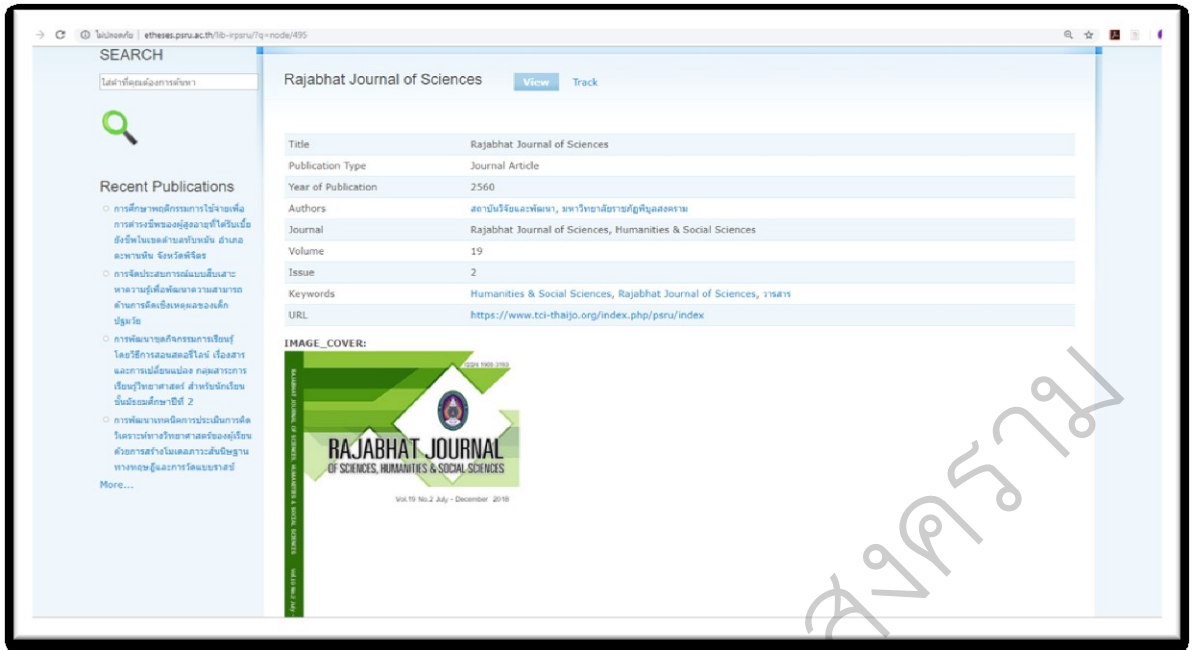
ไม่ปลอดภัย | etheses.psru.ac.th/lib-irpsru/?q=node/495

SEARCH

ใส่คำที่คุณต้องการค้นหา

Recent Publications

การศึกษาพฤติกรรมการใช้จ่ายเพื่อการดำรงชีพของผู้สูงอายุที่ได้รับเบี้ยยังชีพในเขตตำบลทับหมัน อำเภอตะพานหิน จังหวัดพิจิตร

การจัดประสบการณ์แบบสืบเสาะหาความรู้เพื่อพัฒนาความสามารถด้านการคิดเชิงเหตุผลของเด็กปฐมวัย

การพัฒนาชุดกิจกรรมการเรียนรู้โดยวิธีการสอนสตอรีไลน์ เรื่องสารและการเปลี่ยนแปลง กลุ่มสาระการเรียนรู้วิทยาศาสตร์ สำหรับนักเรียนชั้นมัธยมศึกษาปีที่ 2

การพัฒนาเทคนิคการประเมินการคิดวิเคราะห์ทางวิทยาศาสตร์ของผู้เรียนด้วยการสร้างโมเดลการสืบพิสูจน์ทางทฤษฎีและการวัดแบบราสช์

More...

Rajabhat Journal of Sciences

View Track

| Title | Rajabhat Journal of Sciences |
|---|---|
| Publication Type | Journal Article |
| Year of Publication | 2560 |
| Authors | สถาบันวิจัยและพัฒนา, มหาวิทยาลัยราชภัฏพิบูลสงคราม |
| Journal | Rajabhat Journal of Sciences, Humanities & Social Sciences |
| Volume | 19 |
| Issue | 2 |
| Keywords | Humanities & Social Sciences, Rajabhat Journal of Sciences, วารสาร |
| URL | https://www.tci-thaijo.org/index.php/psru/index |

IMAGE_COVER:

ISSN 1905-2163

RAJABHAT JOURNAL
OF SCIENCES, HUMANITIES & SOCIAL SCIENCES

Vol.19 No.2 July - December 2018

สงคราม